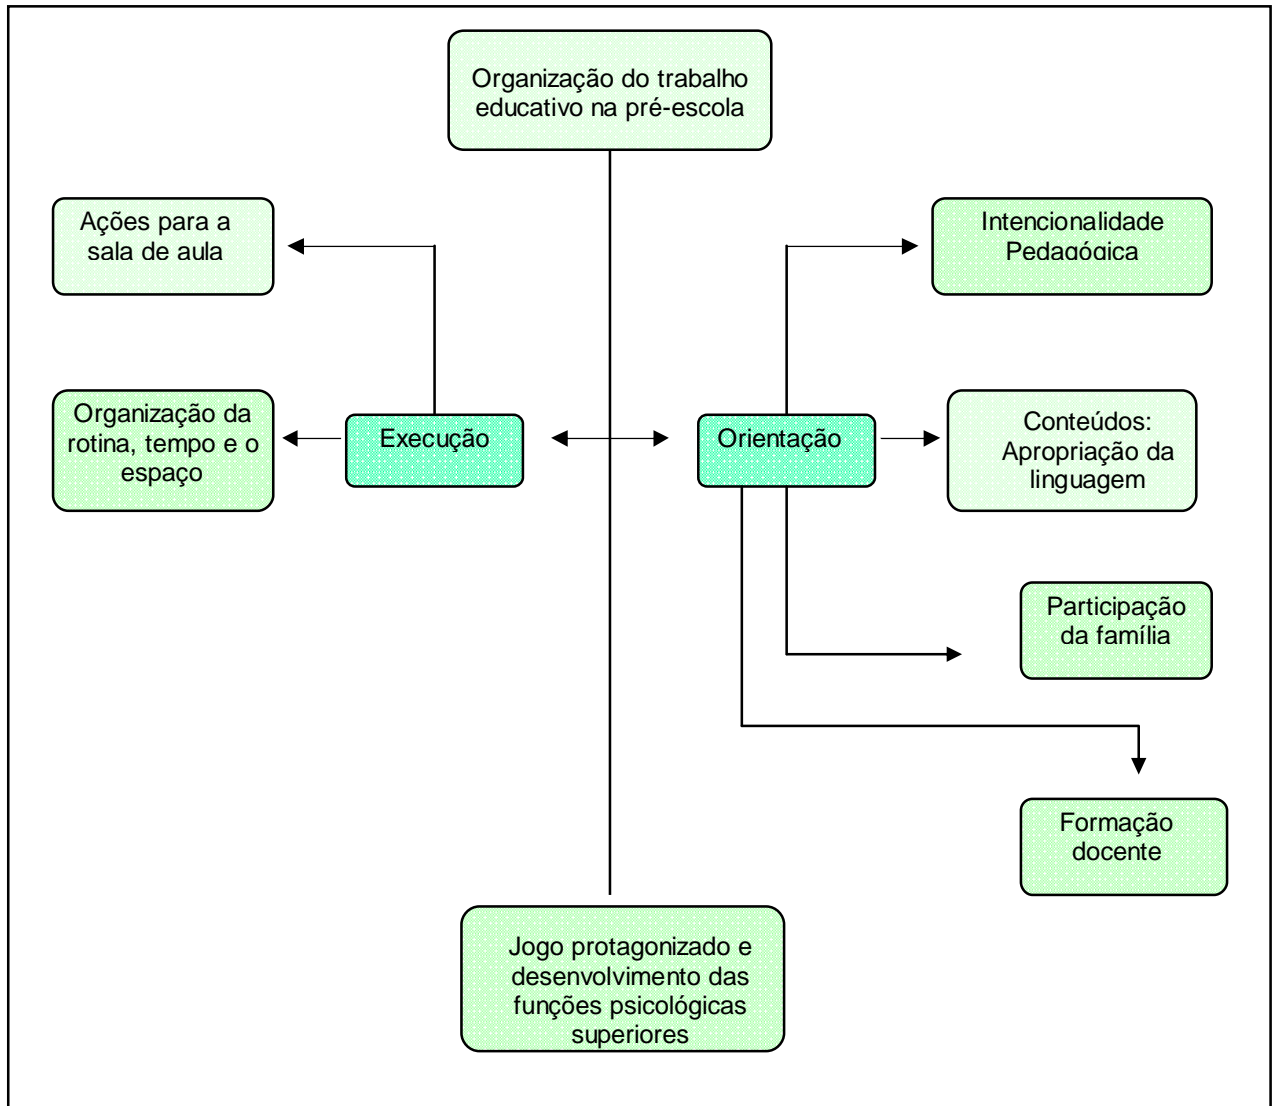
Organização do trabalho educativo na pré-escola

Ações para a sala de aula

Intencionalidade Pedagógica

Organização da rotina, tempo e o espaço

Execução

Orientação

Conteúdos: Apropriação da linguagem

Participação da família

Formação docente

Jogo protagonizado e desenvolvimento das funções psicológicas superiores